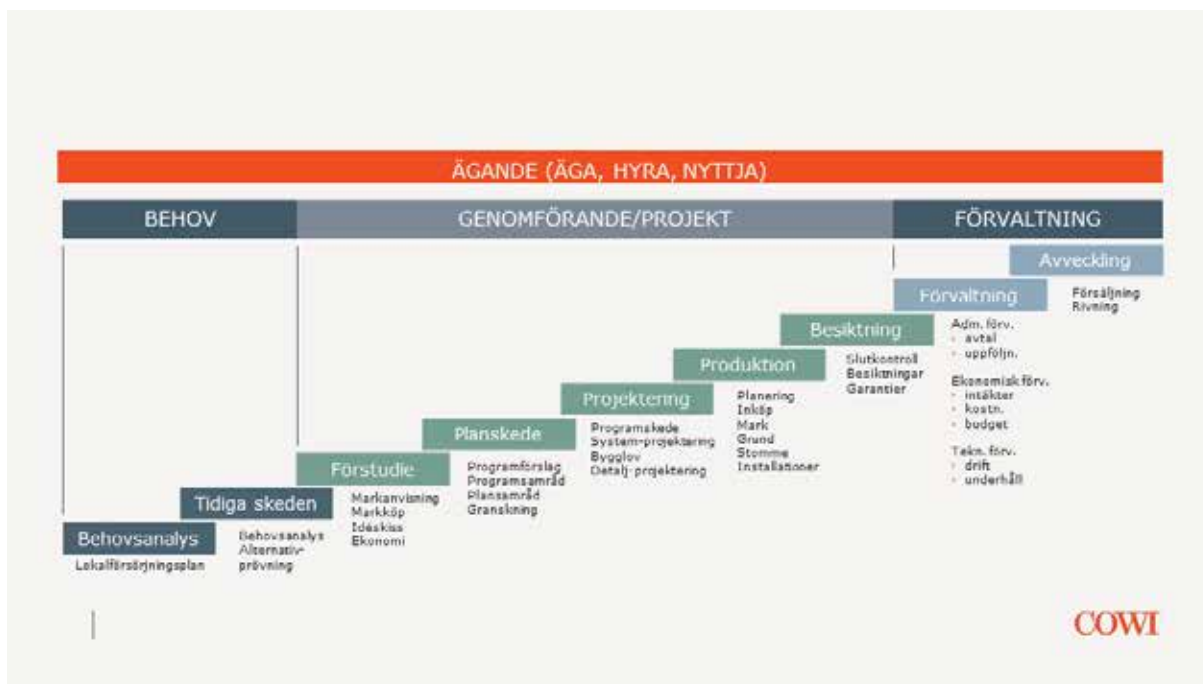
ÄGANDE (ÄGA, HYRA, NYTTJA)

BEHOV

GENOMFÖRANDE/PROJEKT

FÖRVALTNING

Avveckling

Försäljning
Rivning

Förvaltning

Adm. förv.
- avtal
- uppföljn.

Ekonomisk förv.
- intäkter
- kostn.
- budget

Tekn. förv.
- drift
- underhåll

Besiktning

Slutkontroll
Besiktningar
Garantier

Produktion

Planering
Inköp
Mark
Grund
Stomme
Installationer

Projektering

Programskede
System-projektering
Bygglov
Detalj-projektering

Planskede

Programförslag
Programsamråd
Plansamråd
Granskning

Förstudie

Markanvisning
Markköp
Idéskiss
Ekonomi

Tidiga skeden

Behovsanalys
Alternativ-prövning

Behovsanalys

Lokalförsörjningsplan

COWI